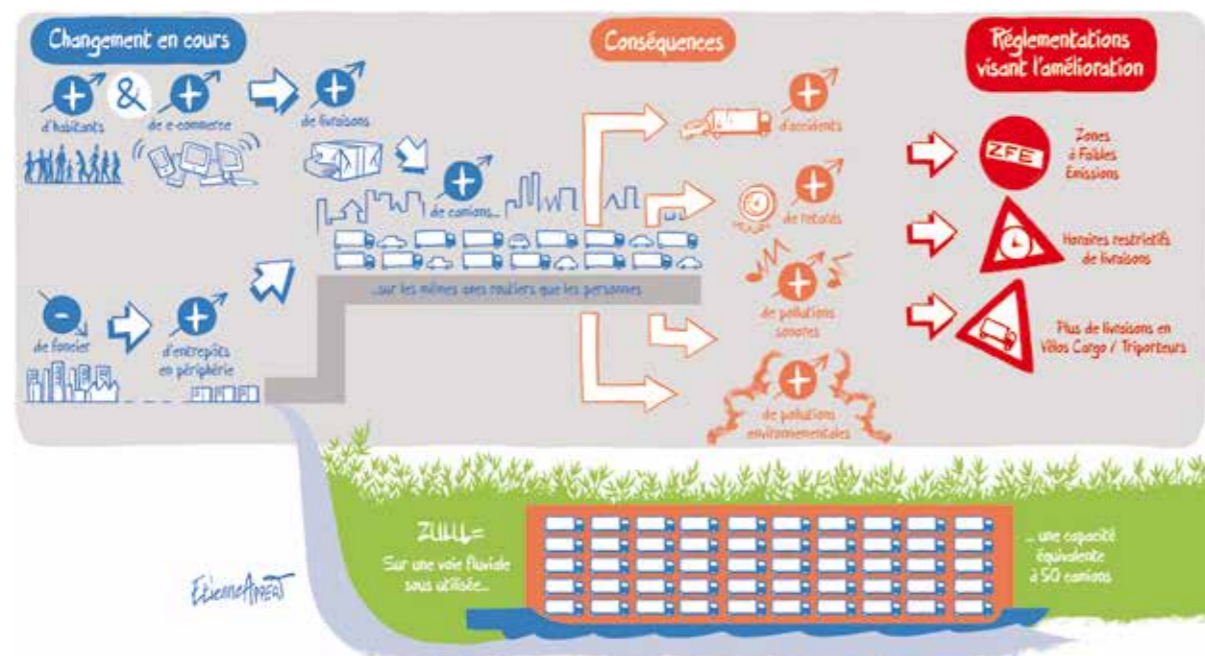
Changement en cours

d'habitants & de e-commerce

de livraisons

de camions...

...sur les mêmes axes routiers que les personnes

de foncier

d'entrepôts en périphérie

Conséquences

d'accidents

de retards

de pollutions sonores

de pollutions environnementales

Réglementations visant l'amélioration

ZFE

Zones à Faibles Émissions

Horaires restrictifs de livraisons

Plus de livraisons en Vélos Cargo / Triporteurs

ZUUU=

Sur une voie fluviale sous utilisée...

... une capacité équivalente à 50 camions

EtienneAppert